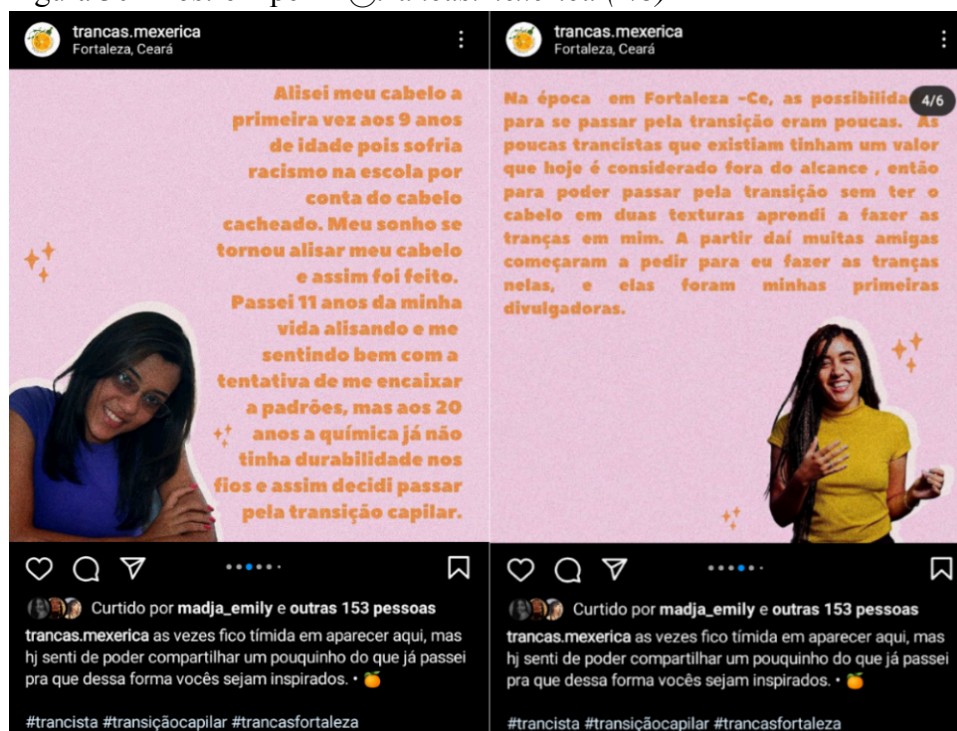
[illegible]

trancas.mexerica
Fortaleza, Ceará

Alisei meu cabelo a primeira vez aos 9 anos de idade pois sofria racismo na escola por conta do cabelo cacheado. Meu sonho se tornou alisar meu cabelo e assim foi feito. Passei 11 anos da minha vida alisando e me sentindo bem com a tentativa de me encaixar a padrões, mas aos 20 anos a química já não tinha durabilidade nos fios e assim decidi passar pela transição capilar.

Curtido por madja_emily e outras 153 pessoas

trancas.mexerica as vezes fico tímida em aparecer aqui, mas hj senti de poder compartilhar um pouquinho do que já passei pra que dessa forma vocês sejam inspirados. • 🍊

#trancista #transiçãocapilar #trancasfortaleza

trancas.mexerica
Fortaleza, Ceará

4/6

Na época em Fortaleza -Ce, as possibilida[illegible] para se passar pela transição eram poucas. As poucas trancistas que existiam tinham um valor que hoje é considerado fora do alcance , então para poder passar pela transição sem ter o cabelo em duas texturas aprendi a fazer as tranças em mim. A partir daí muitas amigas começaram a pedir para eu fazer as tranças nelas, e elas foram minhas primeiras divulgadoras.

Curtido por madja_emily e outras 153 pessoas

trancas.mexerica as vezes fico tímida em aparecer aqui, mas hj senti de poder compartilhar um pouquinho do que já passei pra que dessa forma vocês sejam inspirados. • 🍊

#trancista #transiçãocapilar #trancasfortaleza